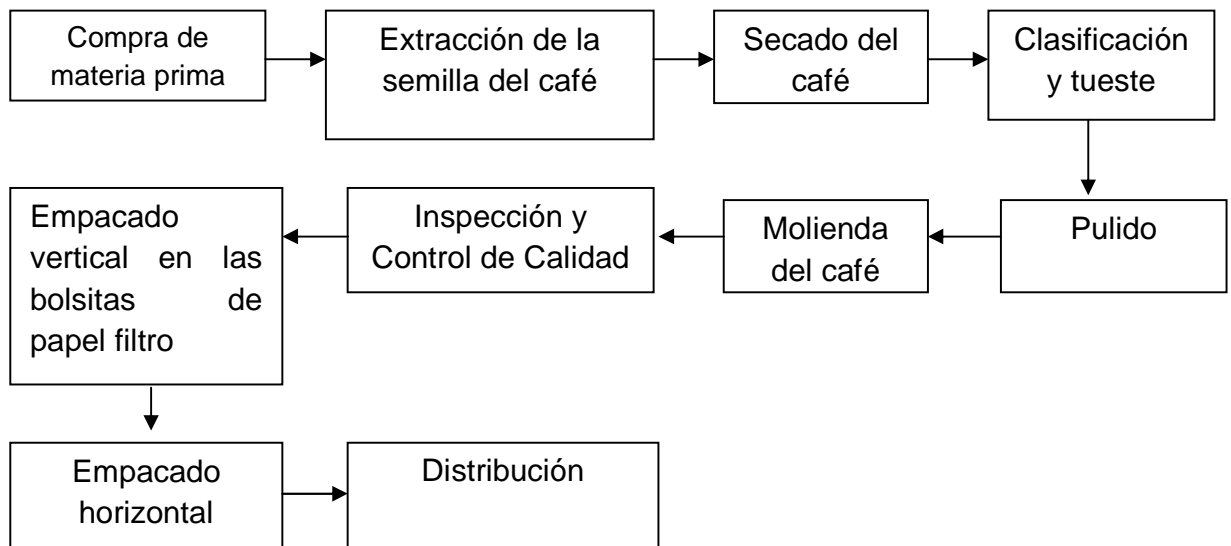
Compra de materia prima

Extracción de la semilla del café

Secado del café

Clasificación y tueste

Pulido

Molienda del café

Inspección y Control de Calidad

Empacado vertical en las bolsitas de papel filtro

Empacado horizontal

Distribución